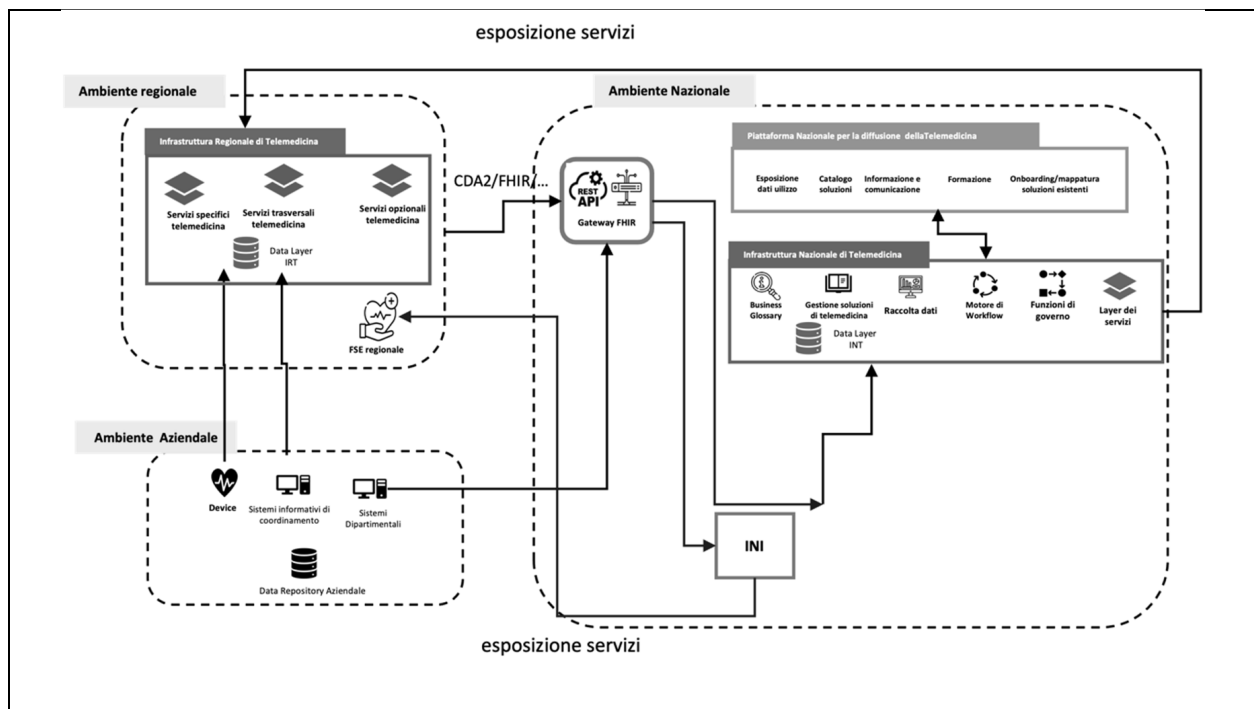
esposizione servizi

Ambiente regionale

Infrastruttura Regionale di Telemedicina

Servizi specifici telemedicina

Servizi trasversali telemedicina

Servizi opzionali telemedicina

Data Layer IRT

FSE regionale

CDA2/FHIR/...

REST API

Gateway FHIR

Ambiente Nazionale

Piattaforma Nazionale per la diffusione dellaTelemedicina

Esposizione dati utilizzo

Catalogo soluzioni

Informazione e comunicazione

Formazione

Onboarding/mappatura soluzioni esistenti

Infrastruttura Nazionale di Telemedicina

Business Glossary

Gestione soluzioni di telemedicina

Raccolta dati

Motore di Workflow

Funzioni di governo

Layer dei servizi

Data Layer INT

Ambiente Aziendale

Device

Sistemi informativi di coordinamento

Sistemi Dipartimentali

Data Repository Aziendale

INI

esposizione servizi